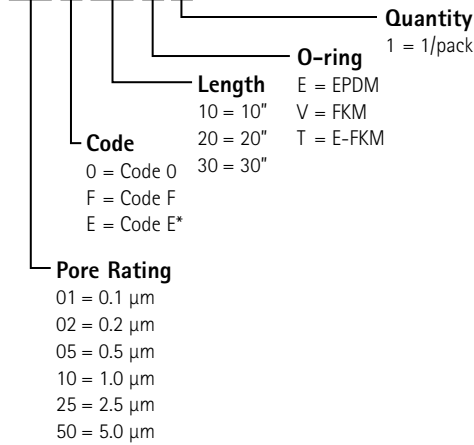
Quantity
1 = 1/pack

O-ring
E = EPDM
V = FKM
T = E-FKM

Length
10 = 10"
20 = 20"
30 = 30"

Code
0 = Code 0
F = Code F
E = Code E*

Pore Rating
01 = 0.1 µm
02 = 0.2 µm
05 = 0.5 µm
10 = 1.0 µm
25 = 2.5 µm
50 = 5.0 µm